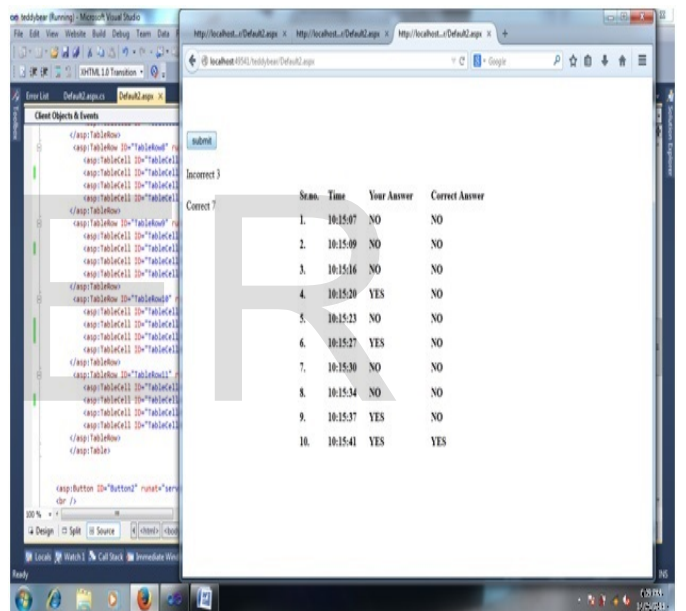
teddybear (Running) - Microsoft Visual Studio
File Edit View Website Build Debug Team Data
XHTML 1.0 Transition
Error List Default2.aspx.cs Default2.aspx ×
Client Objects & Events
</asp:TableRow>
<asp:TableRow ID="TableRow8" ru
<asp:TableCell ID="TableCell
<asp:TableCell ID="TableCell
<asp:TableCell ID="TableCell
<asp:TableCell ID="TableCell
</asp:TableRow>
<asp:TableRow ID="TableRow9" ru
<asp:TableCell ID="TableCell
<asp:TableCell ID="TableCell
<asp:TableCell ID="TableCell
<asp:TableCell ID="TableCell
</asp:TableRow>
<asp:TableRow ID="TableRow10"
<asp:TableCell ID="TableCell
<asp:TableCell ID="TableCell
<asp:TableCell ID="TableCell
<asp:TableCell ID="TableCell
</asp:TableRow>
<asp:TableRow ID="TableRow11"
<asp:TableCell ID="TableCell
<asp:TableCell ID="TableCell
<asp:TableCell ID="TableCell
<asp:TableCell ID="TableCell
</asp:TableRow>
</asp:Table>
<asp:Button ID="Button2" runat="serv
<br />
100 %
Design Split Source
Locals Watch 1 Call Stack Immediate Win
Ready

http://localhost...r/Default2.aspx × http://localhost...r/Default2.aspx × http://localhost...r/Default2.aspx × +
localhost:49541/teddybear/Default2.aspx
Google

submit

Incorrect 3

Correct 7

| Sr.no. | Time | Your Answer | Correct Answer |
|---|---|---|---|
| 1. | 10:15:07 | NO | NO |
| 2. | 10:15:09 | NO | NO |
| 3. | 10:15:16 | NO | NO |
| 4. | 10:15:20 | YES | NO |
| 5. | 10:15:23 | NO | NO |
| 6. | 10:15:27 | YES | NO |
| 7. | 10:15:30 | NO | NO |
| 8. | 10:15:34 | NO | NO |
| 9. | 10:15:37 | YES | NO |
| 10. | 10:15:41 | YES | YES |

Solution Explorer
INS